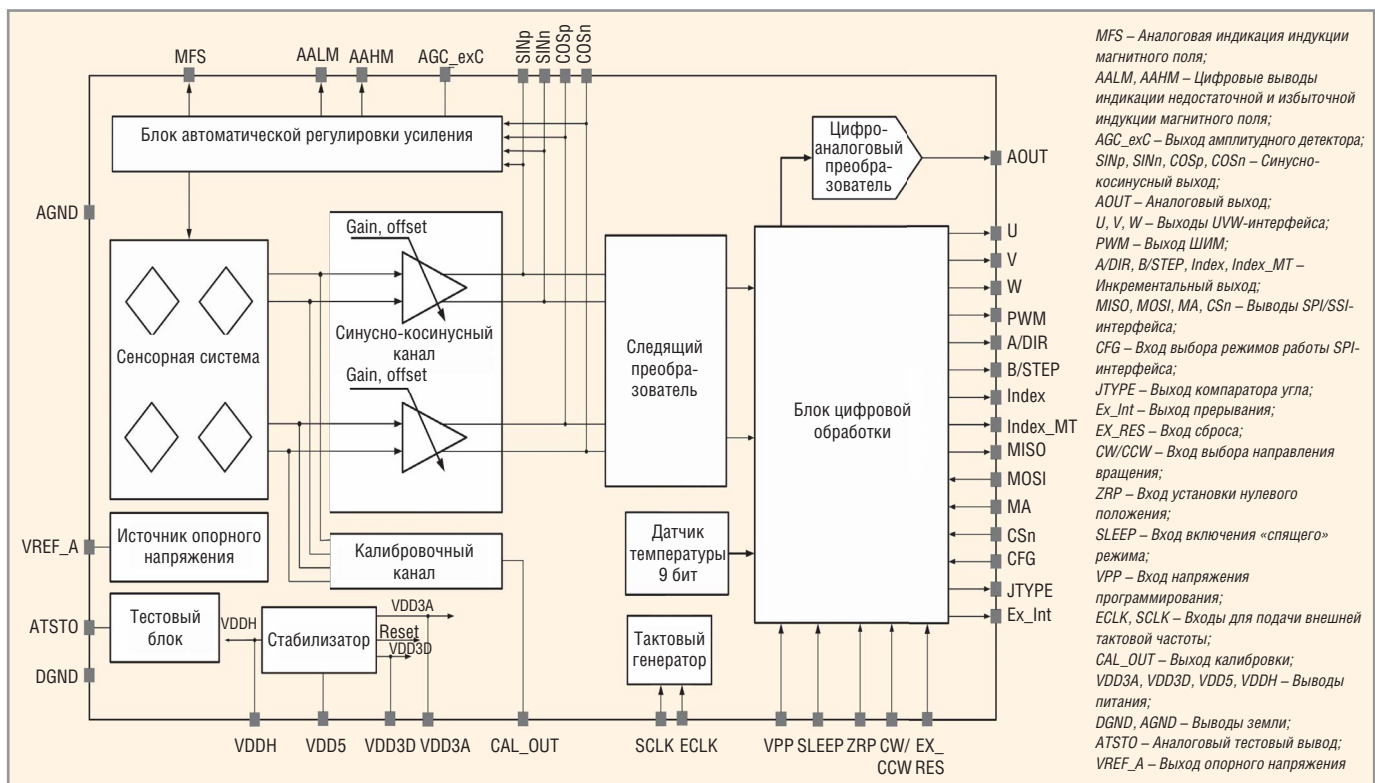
MFS AALM AAHM AGC_exC SINp SINn COSp COSn

Блок автоматической регулировки усиления

Цифро-аналоговый преобразователь

AOUT

AGND

Gain, offset

Сенсорная система

Синусно-косинусный канал

Gain, offset

Следящий преобразователь

Блок цифровой обработки

U
V
W
PWM
A/DIR
B/STEP
Index
Index_MT
MISO
MOSI
MA
CSn
CFG
JTYPE
Ex_Int

VREF_A

Источник опорного напряжения

Калибровочный канал

Датчик температуры 9 бит

ATSTO

Тестовый блок

VDDH

Стабилизатор

VDD3A
Reset
VDD3D

Тактовый генератор

DGND

VDDH VDD5 VDD3D VDD3A CAL_OUT SCLK ECLK VPP SLEEP ZRP CW/ CCW EX_ RES

MFS – Аналоговая индикация индукции магнитного поля;
AALM, AAHM – Цифровые выводы индикации недостаточной и избыточной индукции магнитного поля;
AGC_exC – Выход амплитудного детектора;
SINp, SINn, COSp, COSn – Синусно-косинусный выход;
AOUT – Аналоговый выход;
U, V, W – Выходы UVW-интерфейса;
PWM – Выход ШИМ;
A/DIR, B/STEP, Index, Index_MT – Инкрементальный выход;
MISO, MOSI, MA, CSn – Выводы SPI/SSI-интерфейса;
CFG – Вход выбора режимов работы SPI-интерфейса;
JTYPE – Выход компаратора угла;
Ex_Int – Выход прерывания;
EX_RES – Вход сброса;
CW/CCW – Вход выбора направления вращения;
ZRP – Вход установки нулевого положения;
SLEEP – Вход включения «спящего» режима;
VPP – Вход напряжения программирования;
ECLK, SCLK – Входы для подачи внешней тактовой частоты;
CAL_OUT – Выход калибровки;
VDD3A, VDD3D, VDD5, VDDH – Выводы питания;
DGND, AGND – Выводы земли;
ATSTO – Аналоговый тестовый вывод;
VREF_A – Выход опорного напряжения